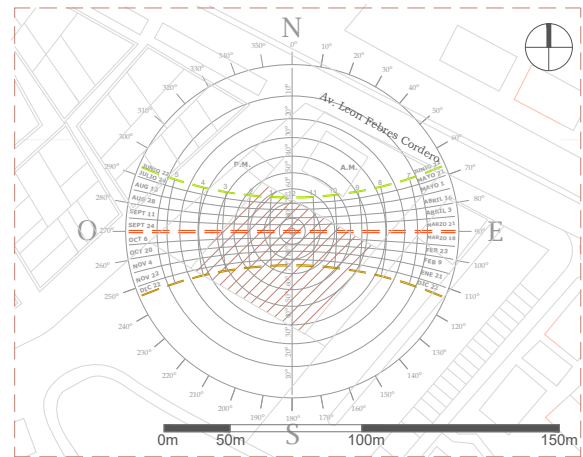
N
0°
10°
20°
30°
40°
50°
60°
70°
80°
90°
100°
110°
120°
130°
140°
150°
160°
170°
180°
190°
200°
210°
220°
230°
240°
250°
260°
270°
280°
290°
300°
310°
320°
330°
340°
350°
Av. Leon Febres Cordero
P.M.
A.M.
JUNIO 22
JULIO 23
AGO 12
AGO 28
SEPT 11
SEPT 24
OCT 6
OCT 20
NOV 4
NOV 22
DIC 22
JUNIO 22
MAYO 21
MAYO 1
ABRIL 16
ABRIL 3
MARZO 21
MARZO 18
FEB 22
FEB 9
ENE 21
DIC 22
6
5
4
3
2
1
12
11
10
9
8
7
O
E
S
0m
50m
100m
150m